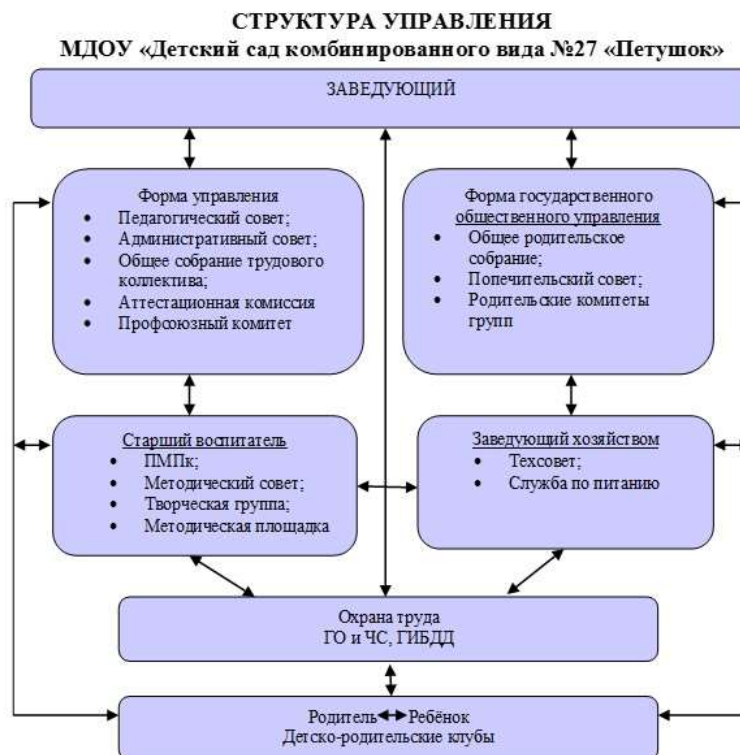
СТРУКТУРА УПРАВЛЕНИЯ
МДОУ «Детский сад комбинированного вида №27 «Петушок»

ЗАВЕДУЮЩИЙ

Форма управления
- Педагогический совет;
- Административный совет;
- Общее собрание трудового коллектива;
- Аттестационная комиссия
- Профсоюзный комитет

Форма государственного общественного управления
- Общее родительское собрание;
- Попечительский совет;
- Родительские комитеты групп

Старший воспитатель
- ПМПк;
- Методический совет;
- Творческая группа;
- Методическая площадка

Заведующий хозяйством
- Техсовет;
- Служба по питанию

Охрана труда
ГО и ЧС, ГИБДД

Родитель ↔ Ребёнок
Детско-родительские клубы